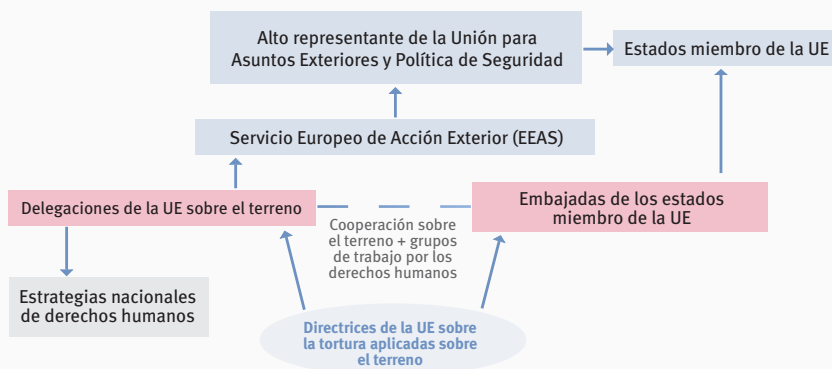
Alto representante de la Unión para Asuntos Exteriores y Política de Seguridad

Estados miembro de la UE

Servicio Europeo de Acción Exterior (EEAS)

Delegaciones de la UE sobre el terreno

Embajadas de los estados miembro de la UE

Cooperación sobre el terreno + grupos de trabajo por los derechos humanos

Estrategias nacionales de derechos humanos

Directrices de la UE sobre la tortura aplicadas sobre el terreno